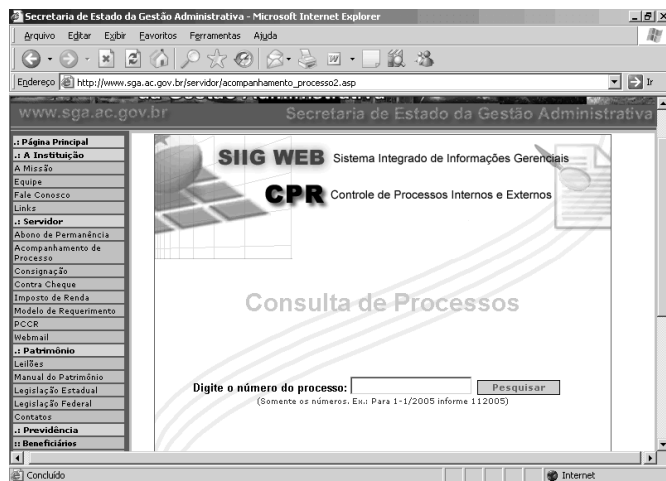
Secretaria de Estado da Gestão Administrativa - Microsoft Internet Explorer

Arquivo Editar Exibir Favoritos Ferramentas Ajuda

Endereço http://www.sga.ac.gov.br/servidor/acompanhamento_processo2.asp

Ir

www.sga.ac.gov.br

Secretaria de Estado da Gestão Administrativa

.: Página Principal
.: A Instituição
A Missão
Equipe
Fale Conosco
Links
.: Servidor
Abono de Permanência
Acompanhamento de Processo
Consignação
Contra Cheque
Imposto de Renda
Modelo de Requerimento
PCCR
Webmail
.: Patrimônio
Leilões
Manual do Patrimônio
Legislação Estadual
Legislação Federal
Contatos
.: Previdência
:: Beneficiários

SIIG WEB Sistema Integrado de Informações Gerenciais

CPR Controle de Processos Internos e Externos

Consulta de Processos

Digite o número do processo:

Pesquisar

(Somente os números. Ex.: Para 1-1/2005 informe 112005)

Concluído

Internet